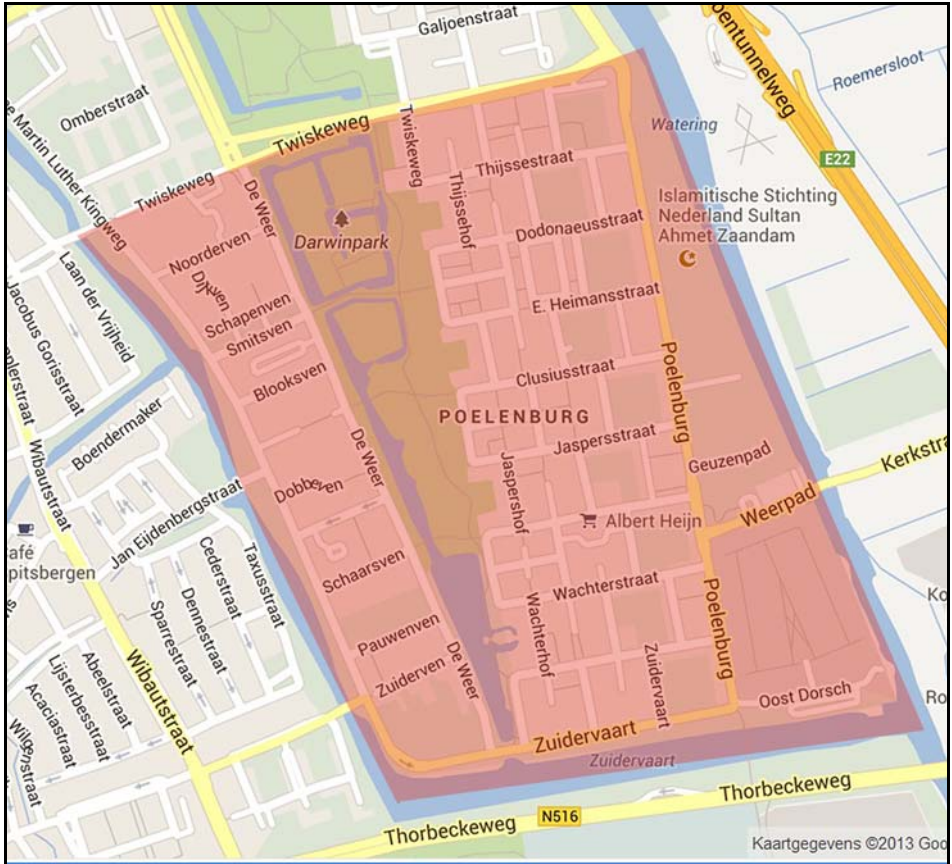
Galjoenstraat
oentunnelweg
Roemersloot
Omberstraat
e Martin Luther Kingweg
Twiskeweg
Twiskeweg
Twiskeweg
Watering
E22
De Weer
Thijssestraat
Thijssehof
Islamitische Stichting Nederland Sultan Ahmet Zaandam
Noorderven
Darwinpark
Dodonaeusstraat
Laan der Vrijheid
Jacobus Gorisstraat
Drven
Schapenven
Smitsven
E. Heimansstraat
Poelenburg
Clusiusstraat
Blooksven
POELENBURG
Boendermaker
Wibautstraat
De Weer
Jaspersstraat
Geuzenpad
Kerkstr
Jaspershof
Dobbeven
Jan Eijdenbergstraat
Albert Heijn
Weerpad
afé
pitsbergen
Cederstraat
Taxusstraat
Schaarsven
Sparrestraat
Dennestraat
Wachterstraat
Wachterhof
Poelenburg
Pauwenven
Zuiderven
De Weer
Zuidervaart
Abeelstraat
Wibautstraat
Lijsterbesstraat
Acaciastraat
Wilgstraat
Oost Dorsch
Zuidervaart
Zuidervaart
Thorbeckeweg
N516
Thorbeckeweg
Kaartgegevens ©2013 Goo